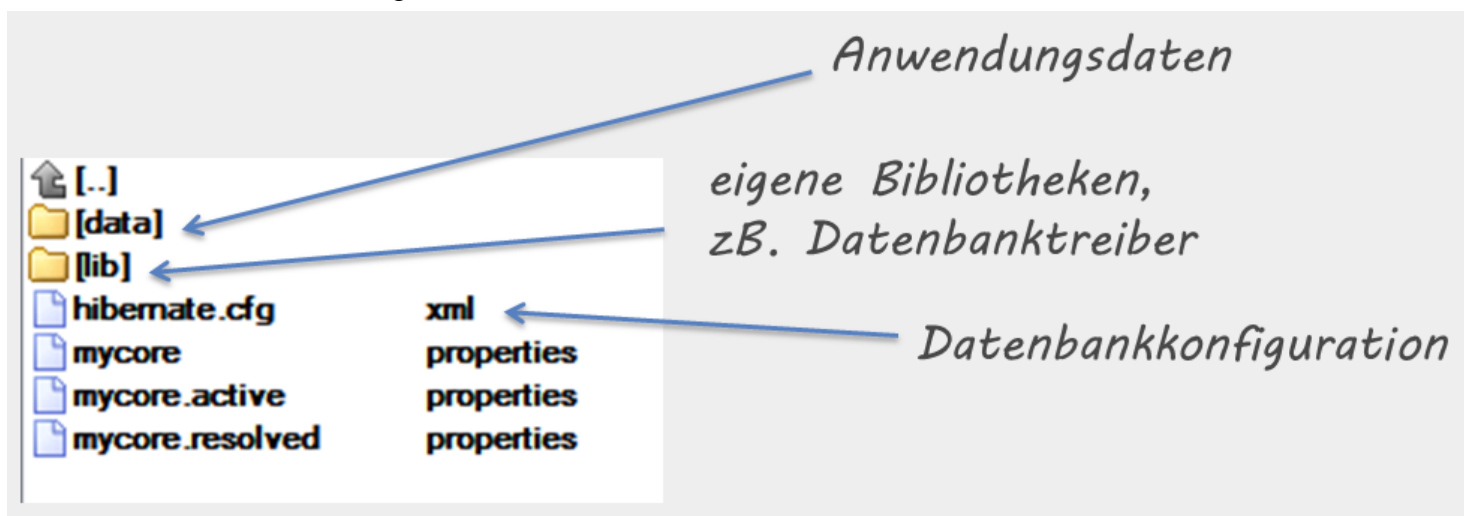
Anwendungsdaten

[..]
[data]
[lib]

| | |
|---|---|
| hibernate.cfg | xml |
| mycore | properties |
| mycore.active | properties |
| mycore.resolved | properties |

eigene Bibliotheken, zB. Datenbanktreiber

Datenbankkonfiguration